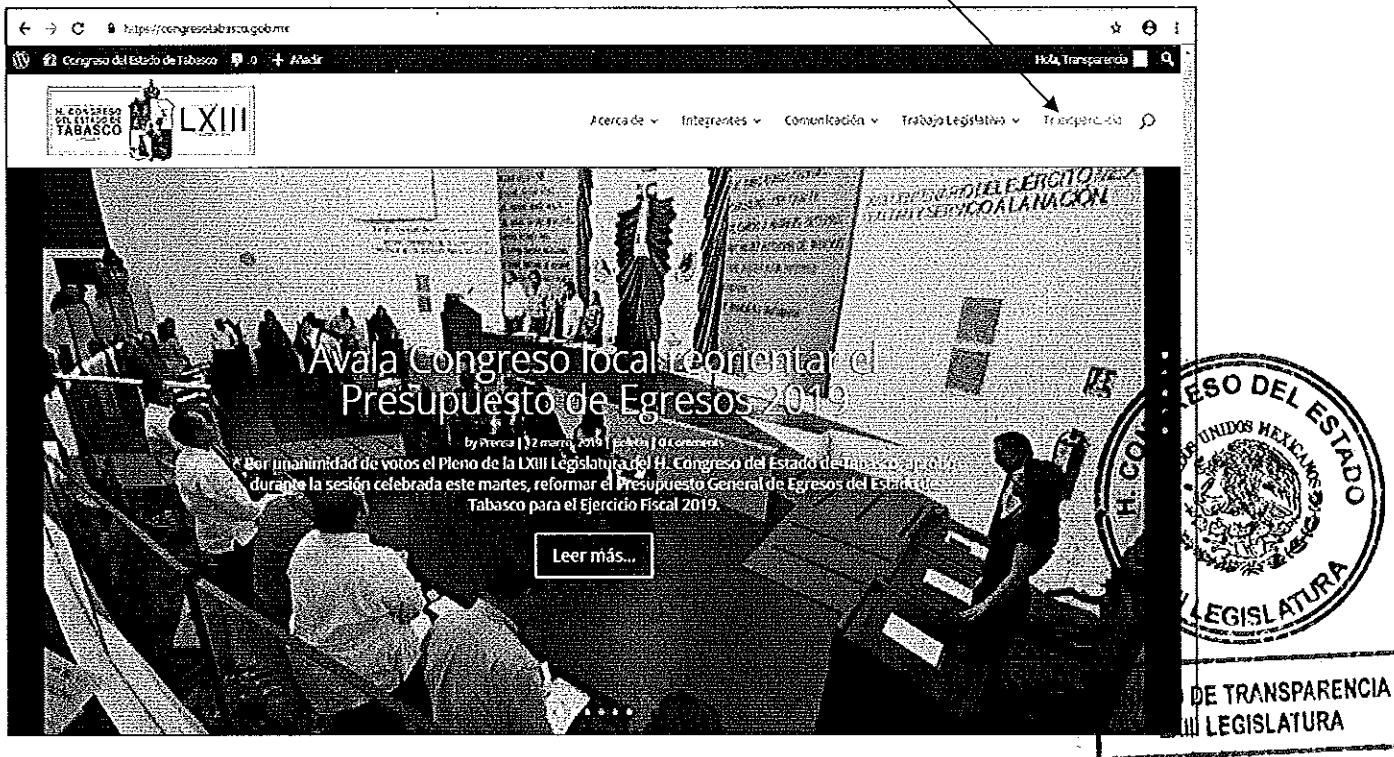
https://congresotabasco.gob.mx

Congreso del Estado de Tabasco 0 + Añadir Hola, Transparencia

H. CONGRESO DEL ESTADO DE TABASCO LXIII

Acerca de Integrantes Comunicación Trabajo Legislativo Transparencia

EL EJÉRCITO MEXICANO SERVICIO A LA NACIÓN

Avala Congreso local reorientar el Presupuesto de Egresos 2019

by Prensa | 12 marzo, 2019 | Boletín | 0 Comments

Por unanimidad de votos el Pleno de la LXIII Legislatura del H. Congreso del Estado de Tabasco, aprobó durante la sesión celebrada este martes, reformar el Presupuesto General de Egresos del Estado de Tabasco para el Ejercicio Fiscal 2019.

Leer más...

H. CONGRESO DEL ESTADO
ESTADOS UNIDOS MEXICANOS
LEGISLATURA

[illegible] DE TRANSPARENCIA
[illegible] LEGISLATURA